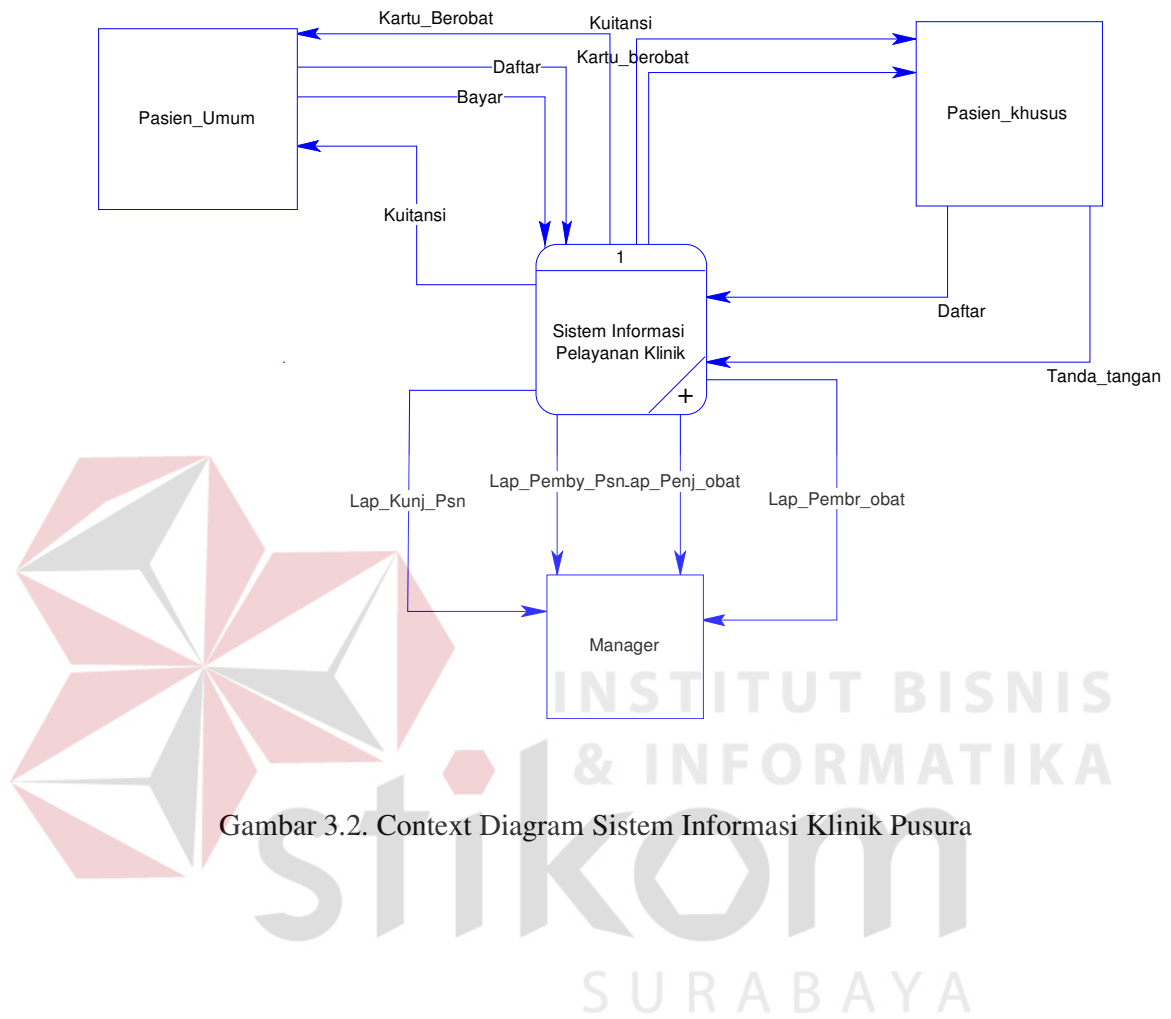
Kartu_Berobat

Kuitansi

Kartu_berobat

Daftar

Bayar

Pasien_Umum

Pasien_khusus

Kuitansi

1

Sistem Informasi Pelayanan Klinik

+

Daftar

Tanda_tangan

Lap_Kunj_Psn

Lap_Pemby_Psn

ap_Penj_obat

Lap_Pembr_obat

Manager

INSTITUT BISNIS & INFORMATIKA

Gambar 3.2. Context Diagram Sistem Informasi Klinik Pusura

stikom

SURABAYA